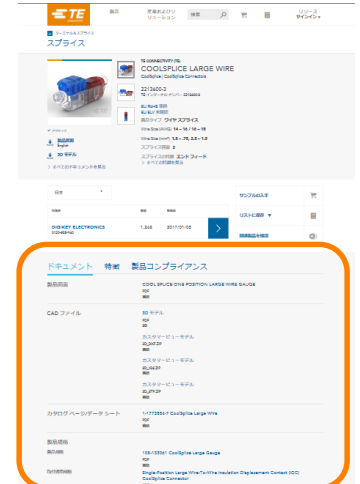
TE

製品

産業およびソリューション

検索

リソース

サインイン

ターミナル&スプライス

スプライス

TE CONNECTIVITY (TE)

COOLSPLICE LARGE WIRE

CoolSplice | CoolSplice Connectors

2213400-3

TE インターナル ナンバー: 2213400-3

EU RoHS 適合

EU ELV 適合

製品タイプ ワイヤ スプライス

Wire Size (AWG): 14 – 16 / 16 – 18

Wire Size (mm²): 1.5 – 2.5, 0.5 – 1.0

スプライス用途 2

スプライスの用途 エンド フィード

> すべての仕様を見る

製品図面

English

3D モデル

> すべてのドキュメントを見る

日本

サンプルの入手

リストに追加

DIGIKEY ELECTRONICS

2213400-3-ND

1,848

2017/01/05

ドキュメント 特徴 製品コンプライアンス

製品図面

COOLSPLICE ONE POSITION LARGE WIRE GAUGE

PDF

English

CAD ファイル

3D モデル

PDF

3D

カスタマービューモデル

3D_DXF.ZIP

English

カスタマービューモデル

3D_IGS.ZIP

English

カスタマービューモデル

3D_STP.ZIP

English

カタログ ページ/データ シート

1-1773956-7 CoolSplice Large Wire

PDF

English

製品規格

108-159561 CoolSplice Large Gauge

PDF

English

取扱説明書

Single-Position Large Wire-To-Wire Insulation Displacement Contact (IDC) CoolSplice Connector